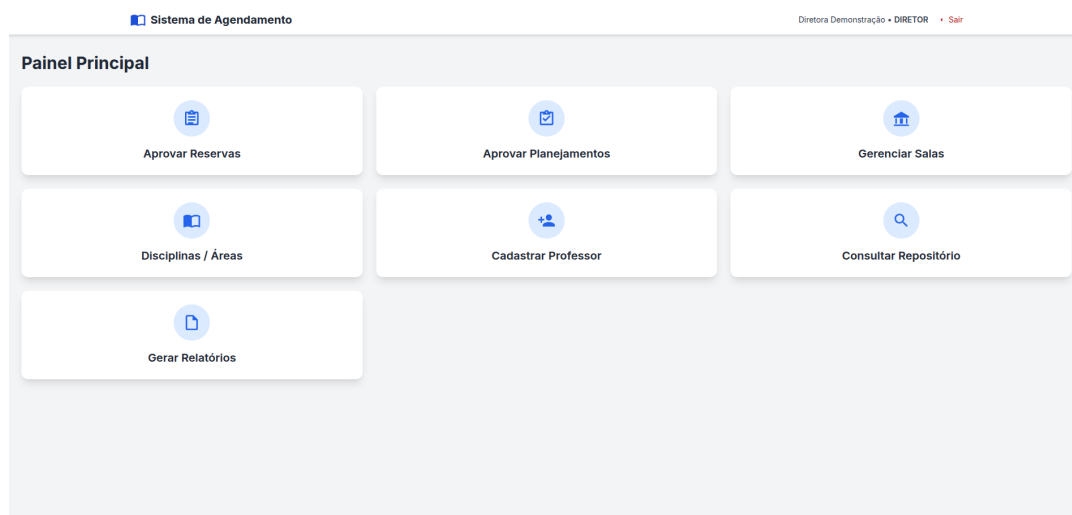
Sistema de Agendamento

Diretora Demonstração • DIRETOR • Sair

Painel Principal

Aprovar Reservas

Aprovar Planejamentos

Gerenciar Salas

Disciplinas / Áreas

Cadastrar Professor

Consultar Repositório

Gerar Relatórios